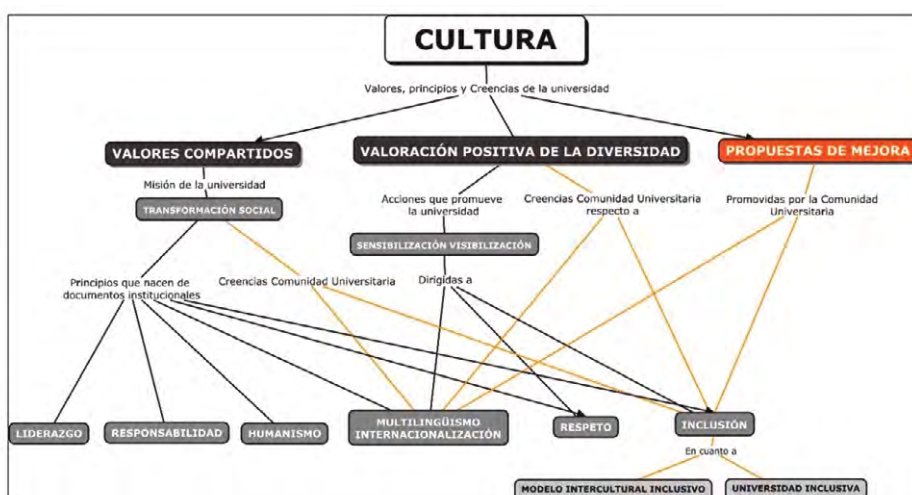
CULTURA

Valores, principios y Creencias de la universidad

VALORES COMPARTIDOS

VALORACIÓN POSITIVA DE LA DIVERSIDAD

PROPUESTAS DE MEJORA

Misión de la universidad

TRANSFORMACIÓN SOCIAL

Acciones que promueve la universidad

Creencias Comunidad Universitaria respecto a

Promovidas por la Comunidad Universitaria

SENSIBILIZACIÓN VISIBILIZACIÓN

Principios que nacen de documentos institucionales

Creencias Comunidad Universitaria

Dirigidas a

LIDERAZGO

RESPONSABILIDAD

HUMANISMO

MULTILINGÜISMO INTERNACIONALIZACIÓN

RESPETO

INCLUSIÓN

En cuanto a

MODELO INTERCULTURAL INCLUSIVO

UNIVERSIDAD INCLUSIVA